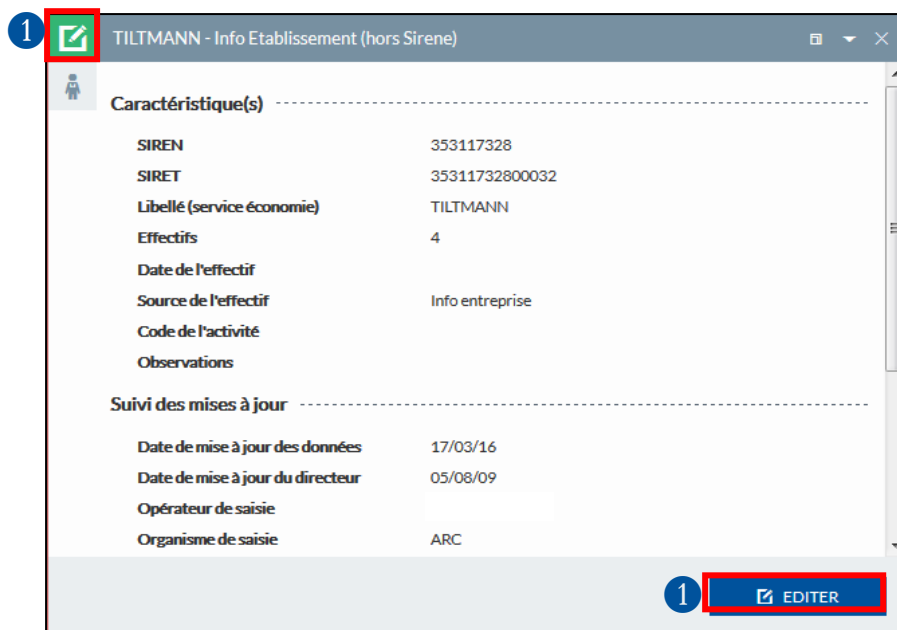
1

TILTMANN - Info Etablissement (hors Sirene)

Caractéristique(s)

| | |
|---|---|
| SIREN | 353117328 |
| SIRET | 35311732800032 |
| Libellé (service économie) | TILTMANN |
| Effectifs | 4 |
| Date de l'effectif | |
| Source de l'effectif | Info entreprise |
| Code de l'activité | |
| Observations | |

Suivi des mises à jour

| | |
|---|---|
| Date de mise à jour des données | 17/03/16 |
| Date de mise à jour du directeur | 05/08/09 |
| Opérateur de saisie | |
| Organisme de saisie | ARC |

1

EDITER